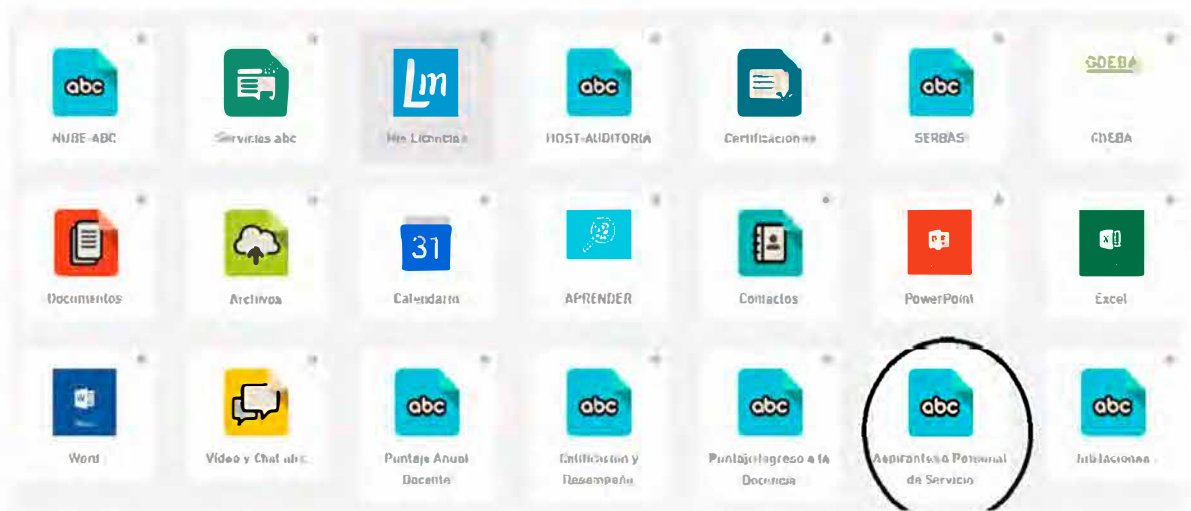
abc
NUBE-ABC

Servicios abc

Lm
Mis Licencias

abc
HOST-AUDITORIA

Certificaciones

abc
SERBAS

GDEBA
GDEBA

Documentos

Archivos

31
Calendario

APRENDER

Contactos

PowerPoint

Excel

Word

Video y Chat abc

abc
Puntaje Anual Docente

abc
Calificacion y Desempeño

abc
Puntaje Ingreso a la Docencia

abc
Aspirantes a Personal de Servicio

abc
Jubilaciones